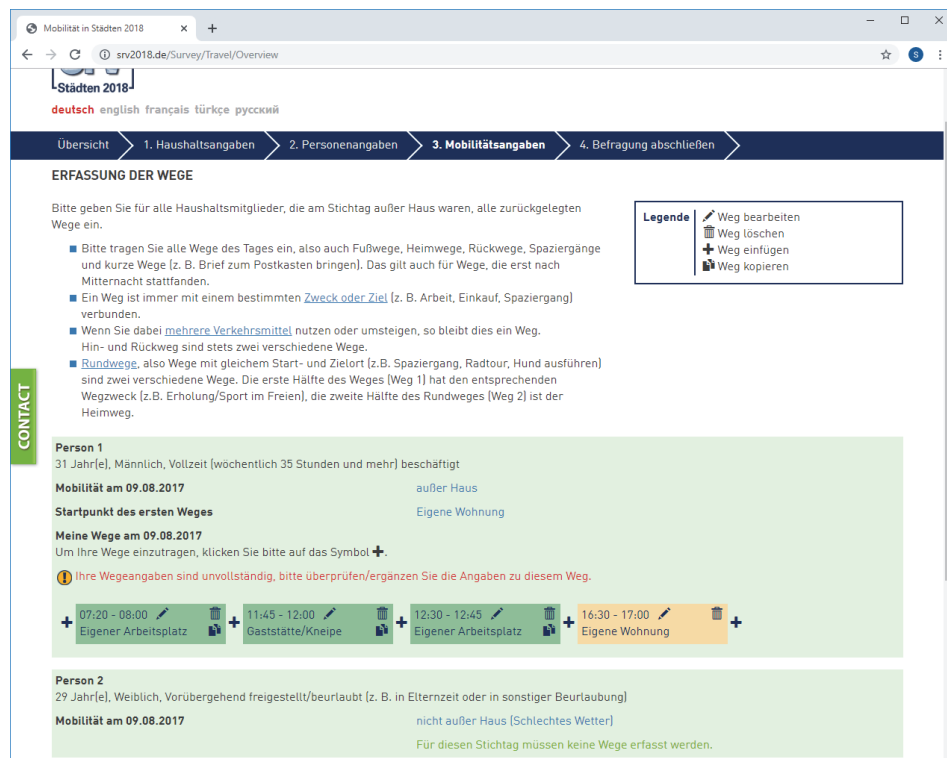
Mobilität in Städten 2018 × +

srv2018.de/Survey/Travel/Overview

Städten 2018

deutsch english français türkçe русский

Übersicht 1. Haushaltsangaben 2. Personenangaben 3. Mobilitätsangaben 4. Befragung abschließen

ERFASSUNG DER WEGE

Bitte geben Sie für alle Haushaltsmitglieder, die am Stichtag außer Haus waren, alle zurückgelegten Wege ein.

- Bitte tragen Sie alle Wege des Tages ein, also auch Fußwege, Heimwege, Rückwege, Spaziergänge und kurze Wege (z. B. Brief zum Postkasten bringen). Das gilt auch für Wege, die erst nach Mitternacht stattfanden.
- Ein Weg ist immer mit einem bestimmten Zweck oder Ziel (z. B. Arbeit, Einkauf, Spaziergang) verbunden.
- Wenn Sie dabei mehrere Verkehrsmittel nutzen oder umsteigen, so bleibt dies ein Weg. Hin- und Rückweg sind stets zwei verschiedene Wege.
- Rundwege, also Wege mit gleichem Start- und Zielort (z.B. Spaziergang, Radtour, Hund ausführen) sind zwei verschiedene Wege. Die erste Hälfte des Weges (Weg 1) hat den entsprechenden Wegzweck (z.B. Erholung/Sport im Freien), die zweite Hälfte des Rundweges (Weg 2) ist der Heimweg.

Legende
Weg bearbeiten
Weg löschen
Weg einfügen
Weg kopieren

CONTACT

Person 1
31 Jahr(e), Männlich, Vollzeit (wöchentlich 35 Stunden und mehr) beschäftigt

Mobilität am 09.08.2017 außer Haus

Startpunkt des ersten Weges Eigene Wohnung

Meine Wege am 09.08.2017
Um Ihre Wege einzutragen, klicken Sie bitte auf das Symbol +.

Ihre Wegeangaben sind unvollständig, bitte überprüfen/ergänzen Sie die Angaben zu diesem Weg.

07:20 - 08:00 Eigener Arbeitsplatz
11:45 - 12:00 Gaststätte/Kneipe
12:30 - 12:45 Eigener Arbeitsplatz
16:30 - 17:00 Eigene Wohnung

Person 2
29 Jahr(e), Weiblich, Vorübergehend freigestellt/beurlaubt (z. B. in Elternzeit oder in sonstiger Beurlaubung)

Mobilität am 09.08.2017 nicht außer Haus (Schlechtes Wetter)

Für diesen Stichtag müssen keine Wege erfasst werden.